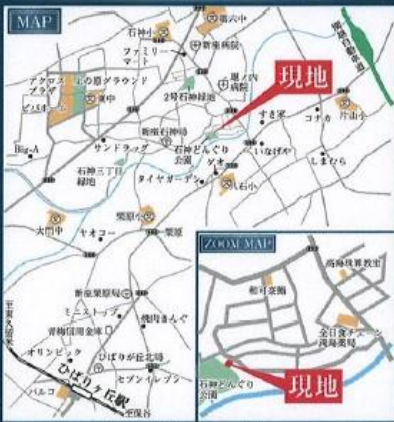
MAP

現地

関越自動車道

石神中
新座高校
ファミリーマート
新東病院
東ノ内病院
アクロスプラザ
石の森グラウンド
ビバホーム
中
2号石神緑地
すき家
コナカ
片山小
新座石神局
石神どんぐり公園
ヤオコー
いなげや
しまむら
Big-A
サンドラッグ
石神三丁目緑地
タイヤガーデン
石小
栗原小
栗原
大門中
ヤオコー
新座栗原局
ミニストップ
焼肉きんぐ
青梅信用金庫
オリンピック
ひばりが丘北局
セブンイレブン
パルコ
ひばりヶ丘駅
西武池袋線

ZOOM MAP
高崎珠算教室
稲荷公園
全日食チェーン浅海薬局
石神どんぐり公園
現地